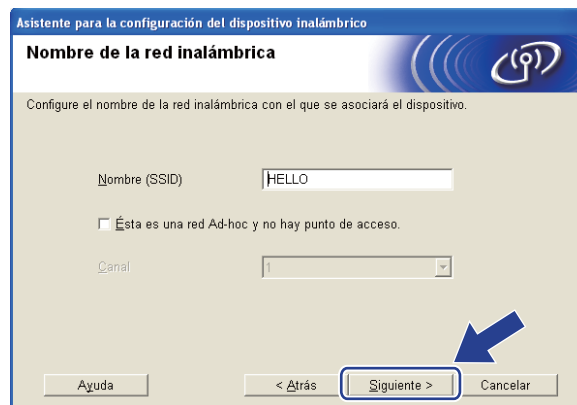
Asistente para la configuración del dispositivo inalámbrico

Nombre de la red inalámbrica

Configure el nombre de la red inalámbrica con el que se asociará el dispositivo.

Nombre (SSID) HELLO

Ésta es una red Ad-hoc y no hay punto de acceso.

Canal 1

Ayuda

< Atrás

Siguiente >

Cancelar